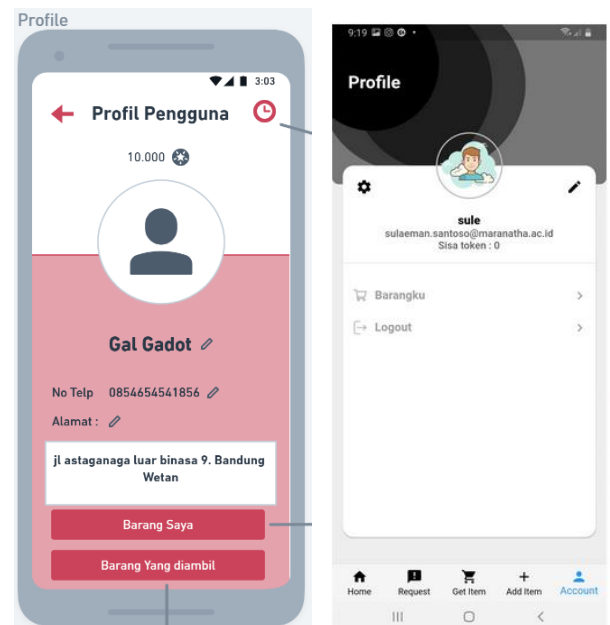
Profile

3:03

Profil Pengguna

10.000

Gal Gadot

No Telp 0854654541856

Alamat :

jl astaganaga luar binasa 9. Bandung Wetan

Barang Saya

Barang Yang diambil

9:19

Profile

sule
sulaeman.santoso@maranatha.ac.id
Sisa token : 0

Barangku

Logout

Home
Request
Get Item
Add Item
Account